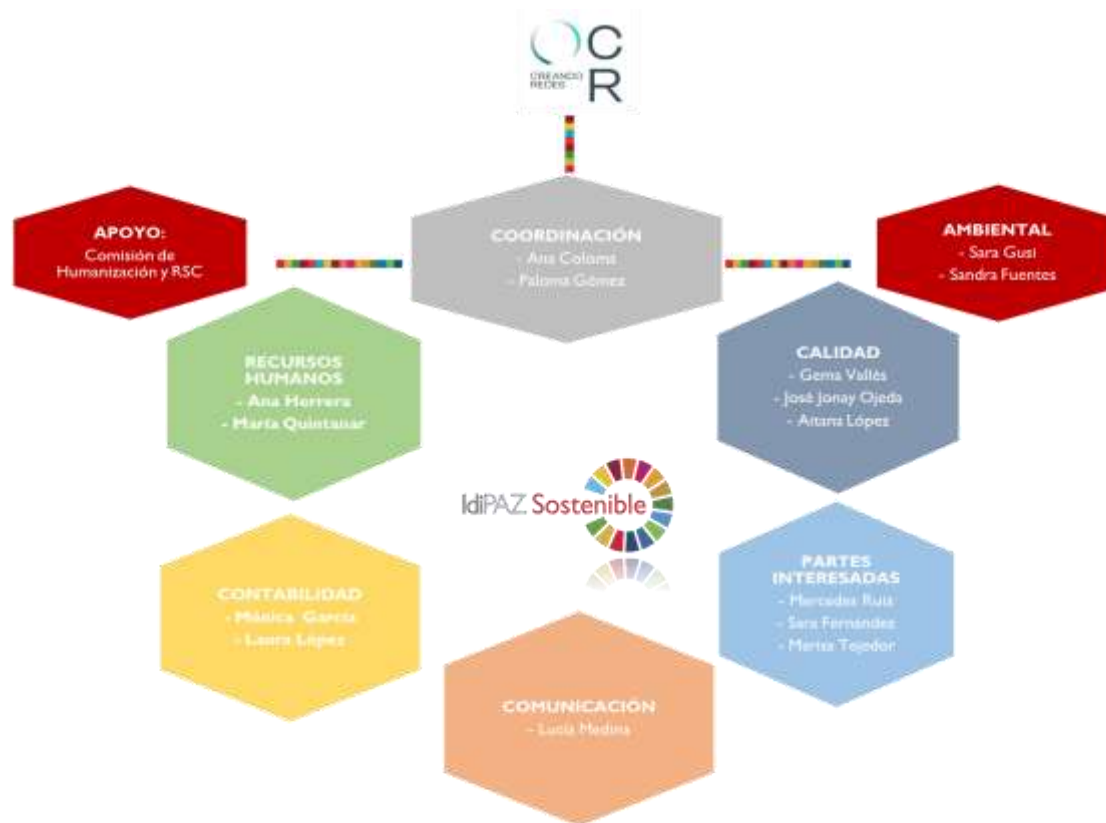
CREANDO REDES
CR

APOYO:
Comisión de Humanización y RSC

COORDINACIÓN
- Ana Coloma
- Paloma Gómez

AMBIENTAL
- Sara Gusi
- Sandra Fuentes

RECURSOS HUMANOS
- Ana Herrera
- Marta Quintanar

CALIDAD
- Gema Vallés
- José Jonay Ojeda
- Aitana López

IdiPAZ Sostenible

CONTABILIDAD
- Mónica García
- Laura López

PARTES INTERESADAS
- Mercedes Ruiz
- Sara Fernandez
- Marta Tejedor

COMUNICACIÓN
- Lucía Medina